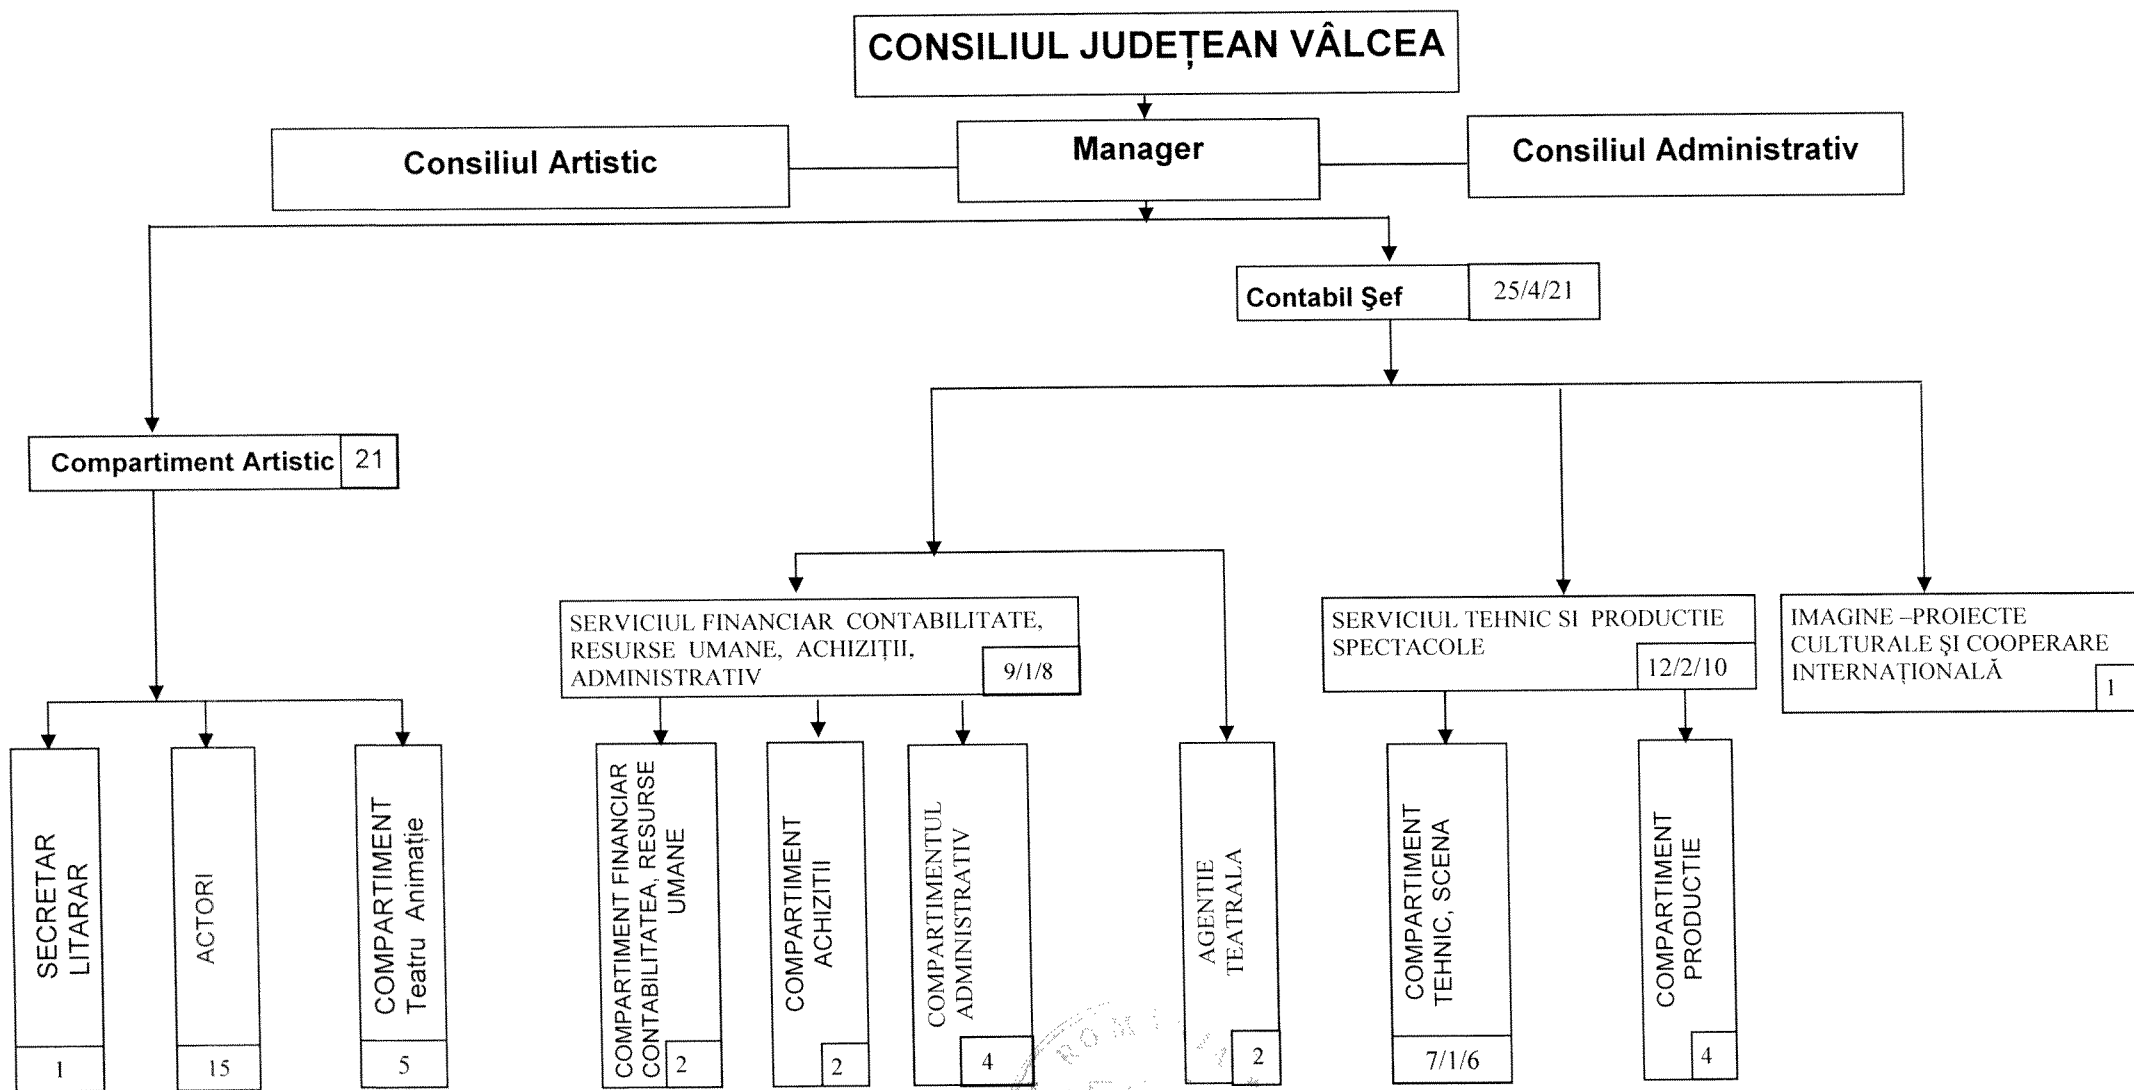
CONSILIUL JUDEȚEAN VÂLCEA

Consiliul Artistic

Manager

Consiliul Administrativ

Contabil Şef 25/4/21

Compartiment Artistic 21

SERVICIUL FINANCIAR CONTABILITATE, RESURSE UMANE, ACHIZIȚII, ADMINISTRATIV 9/1/8

SERVICIUL TEHNIC SI PRODUCTIE SPECTACOLE 12/2/10

IMAGINE –PROIECTE CULTURALE ŞI COOPERARE INTERNAȚIONALĂ 1

SECRETAR LITARAR 1

ACTORI 15

COMPARTIMENT Teatru Animație 5

COMPARTIMENT FINANCIAR CONTABILITATEA, RESURSE UMANE 2

COMPARTIMENT ACHIZITII 2

COMPARTIMENTUL ADMINISTRATIV 4

AGENTIE TEATRALA 2

COMPARTIMENT TEHNIC, SCENA 7/1/6

COMPARTIMENT PRODUCTIE 4